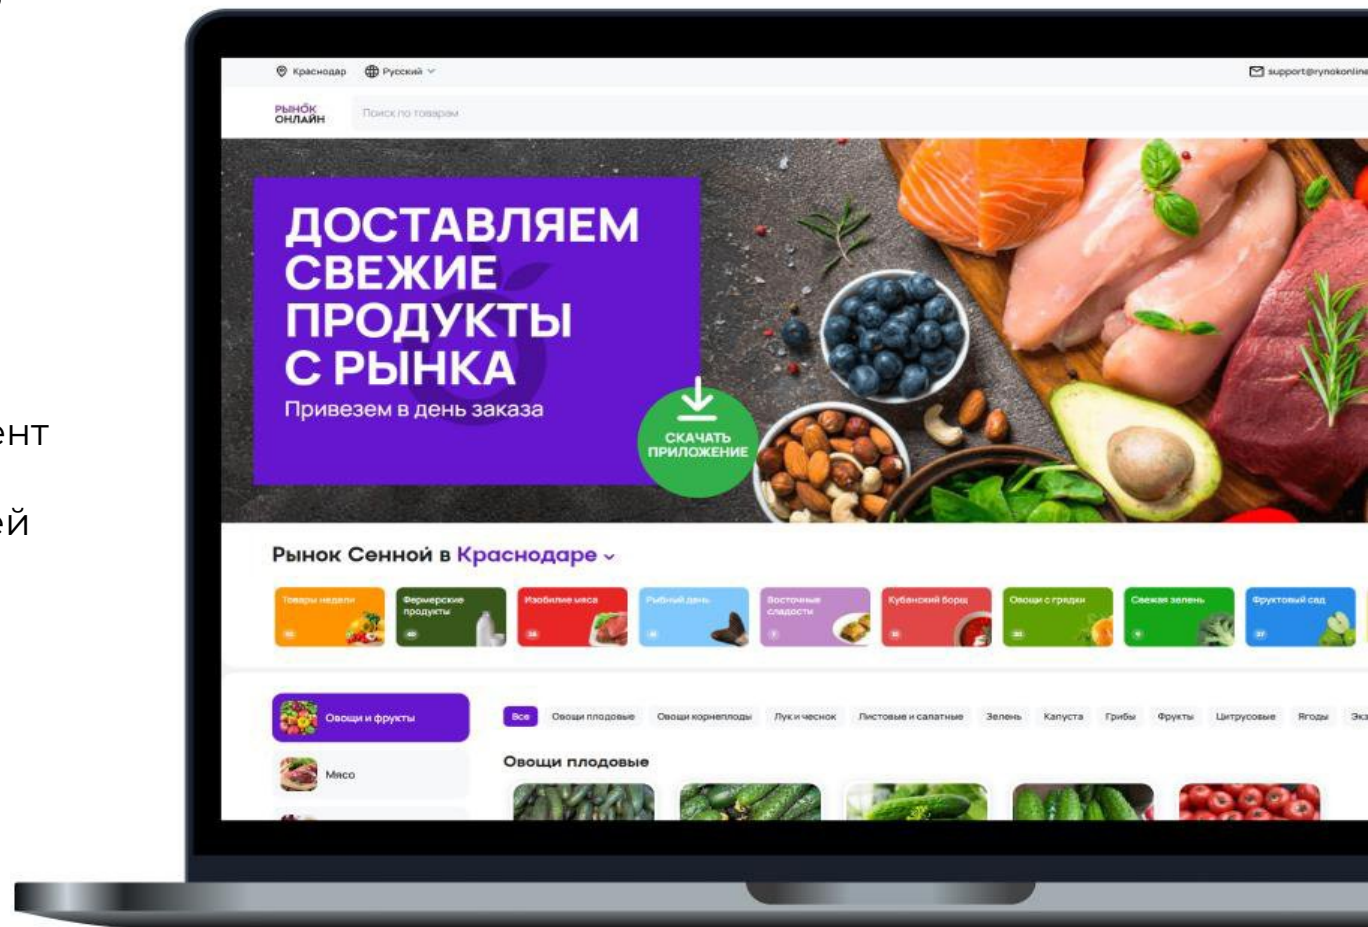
ент

ей

Краснодар Русский

support@rynokonline

РЫНОК ОНЛАЙН

Поиск по товарам

ДОСТАВЛЯЕМ СВЕЖИЕ ПРОДУКТЫ С РЫНКА

Привезем в день заказа

СКАЧАТЬ ПРИЛОЖЕНИЕ

Рынок Сенной в Краснодаре

Товары недели

Фермерские продукты

Изобилие мяса

Рыбный день

Восточные сладости

Кубанский борщ

Овощи с грядки

Свежая зелень

Фруктовый сад

Овощи и фрукты

Мясо

Все

Овощи плодовые

Овощи корнеплоды

Лук и чеснок

Листовые и салатные

Зелень

Капуста

Грибы

Фрукты

Цитрусовые

Ягоды

Экз

Овощи плодовые